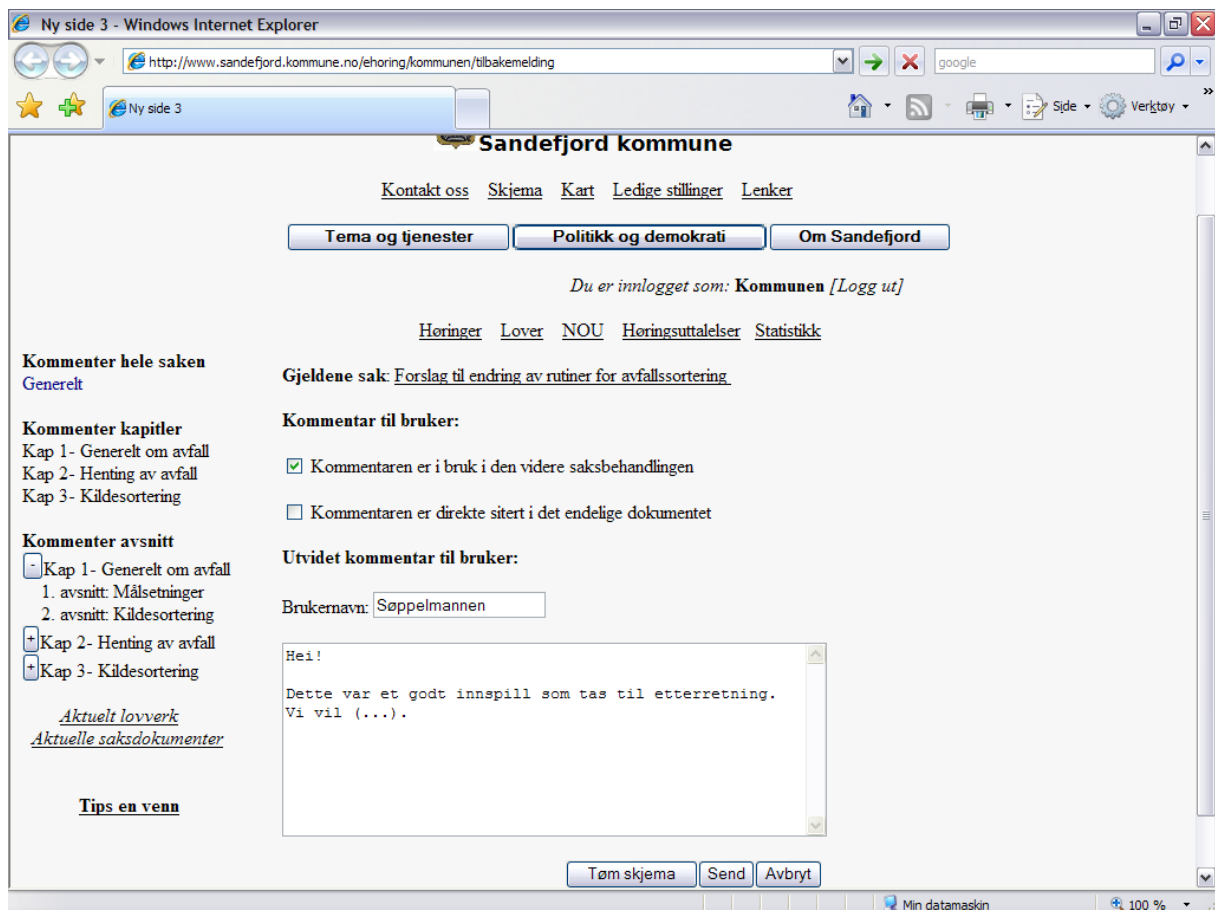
Ny side 3 - Windows Internet Explorer

http://www.sandefjord.kommune.no/ehoring/kommunen/tilbakemelding

google

Ny side 3

Side · Verktøy ·

Sandefjord kommune

Kontakt oss Skjema Kart Ledige stillinger Lenker

Tema og tjenester | Politikk og demokrati | Om Sandefjord

Du er innlogget som: Kommunen [Logg ut]

Høringer Lover NOU Høringsuttalelser Statistikk

Kommenter hele saken
Generelt

Kommenter kapitler
Kap 1- Generelt om avfall
Kap 2- Henting av avfall
Kap 3- Kildesortering

Kommenter avsnitt
- Kap 1- Generelt om avfall
1. avsnitt: Målsetninger
2. avsnitt: Kildesortering
+ Kap 2- Henting av avfall
+ Kap 3- Kildesortering

Aktuelt lovverk
Aktuelle saksdokumenter

Tips en venn

Gjeldene sak: Forslag til endring av rutiner for avfallssortering

Kommentar til bruker:

Kommentaren er i bruk i den videre saksbehandlingen

Kommentaren er direkte sitert i det endelige dokumentet

Utvidet kommentar til bruker:

Brukernavn: Søppelmannen

Hei!

Dette var et godt innspill som tas til etterretning.
Vi vil (...).

Tøm skjema | Send | Avbryt

Min datamaskin | 100 %